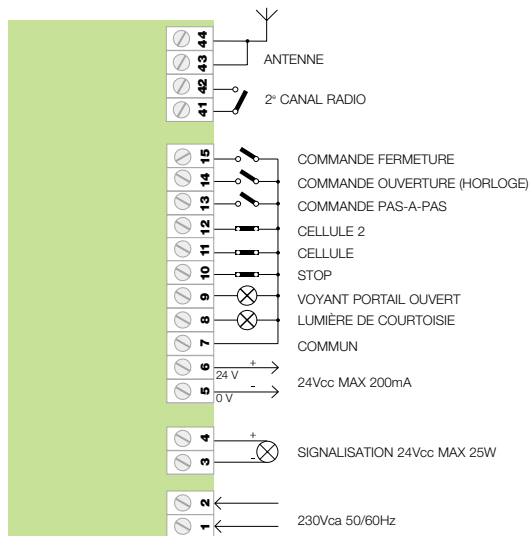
44
43
ANTENNE
42
41
2e CANAL RADIO
15
COMMANDE FERMETURE
14
COMMANDE OUVERTURE (HORLOGE)
13
COMMANDE PAS-A-PAS
12
CELLULE 2
11
CELLULE
10
STOP
9
VOYANT PORTAIL OUVERT
8
LUMIÈRE DE COURTOISIE
7
COMMUN
6
+
24 V
5
-
0 V
24Vcc MAX 200mA
4
+
3
-
SIGNALISATION 24Vcc MAX 25W
2
1
230Vca 50/60Hz